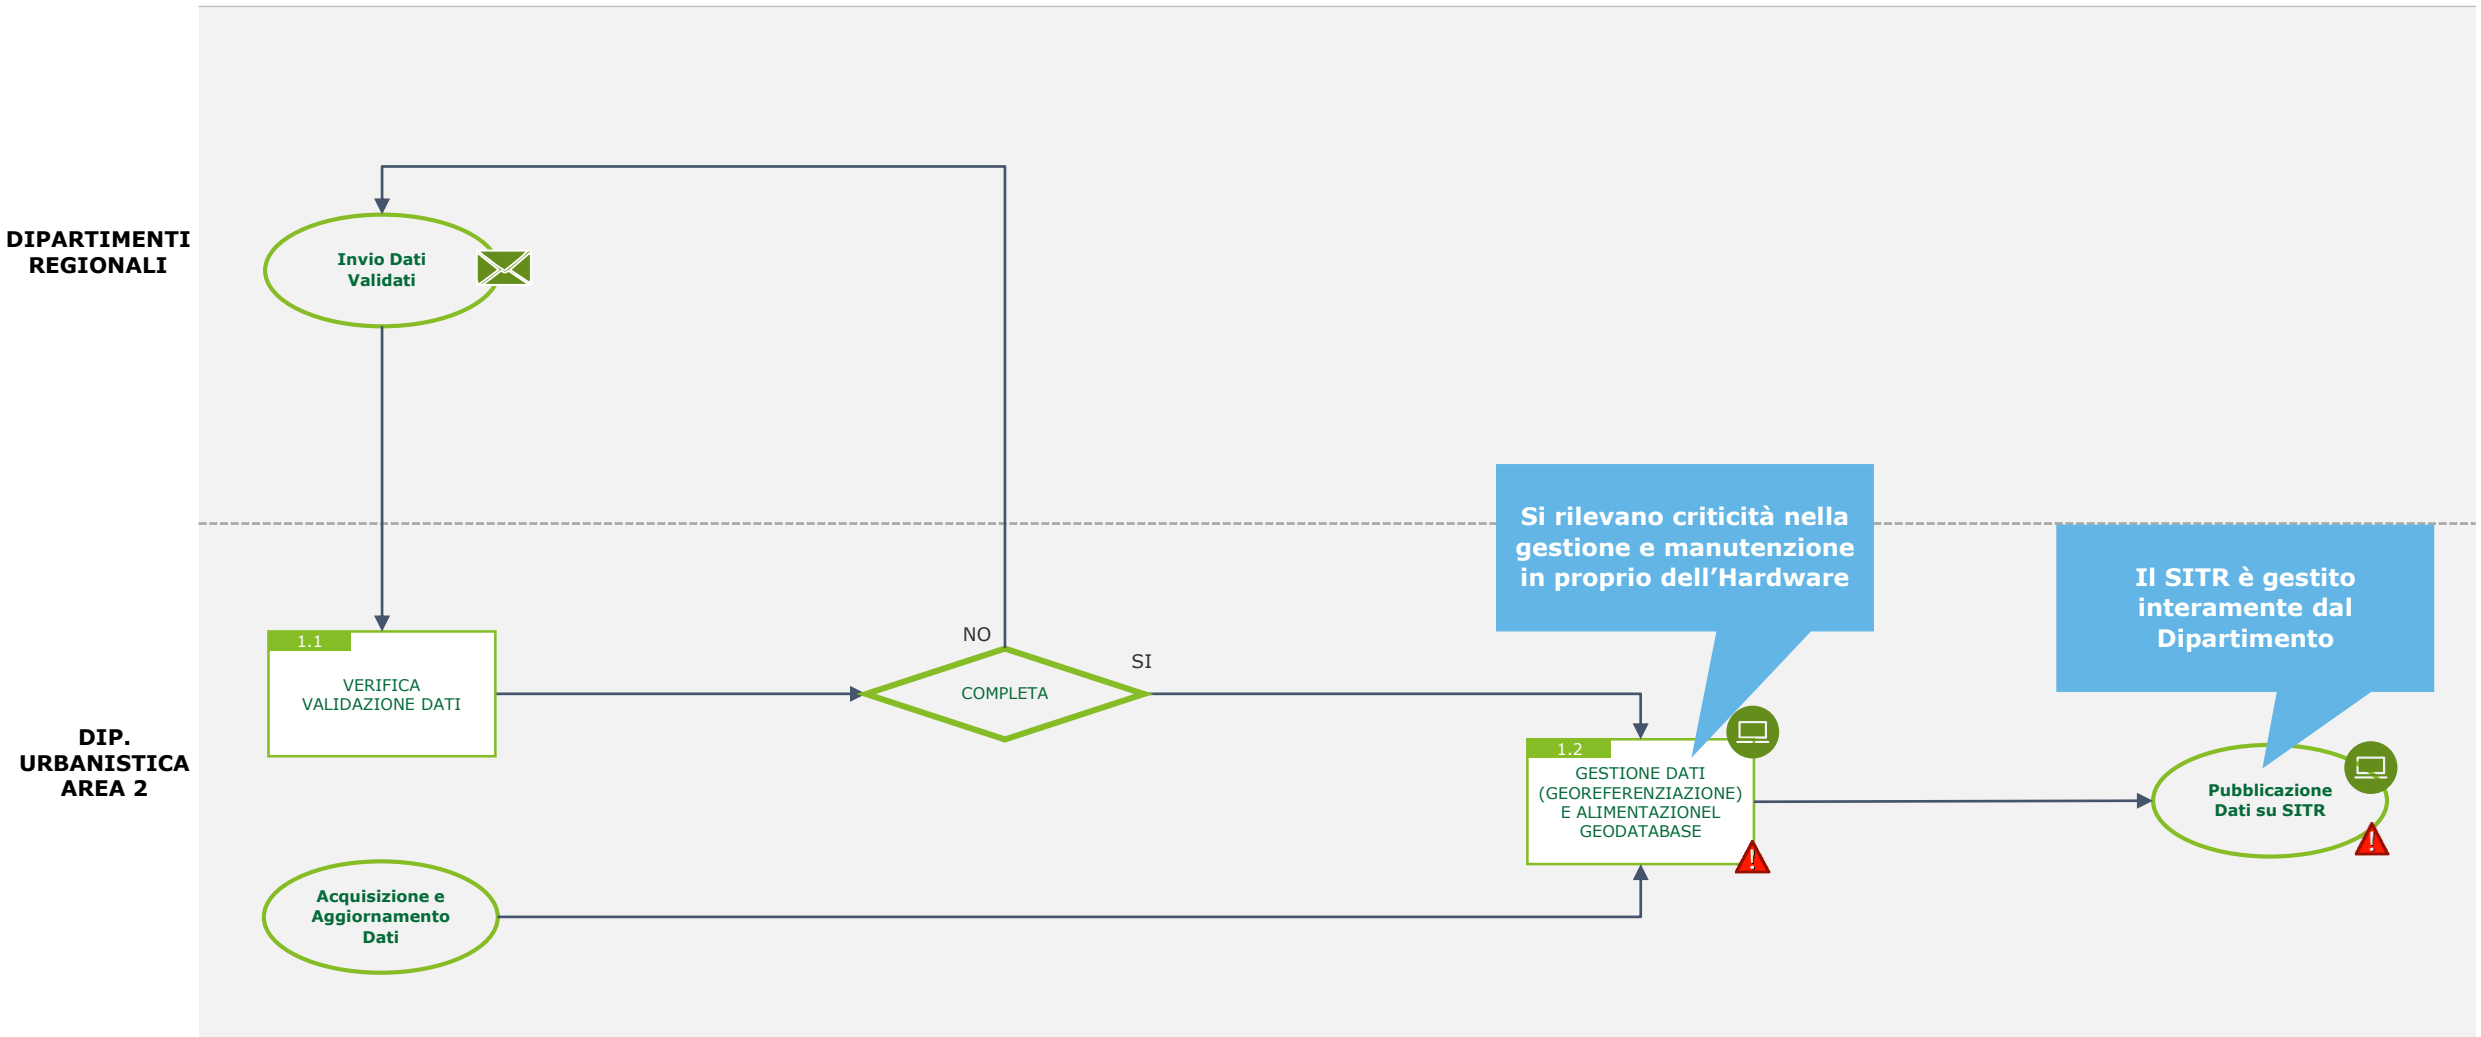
DIPARTIMENTI REGIONALI

Invio Dati Validati

DIP. URBANISTICA AREA 2

1.1
VERIFICA VALIDAZIONE DATI

NO

COMPLETA

SI

Si rilevano criticità nella gestione e manutenzione in proprio dell’Hardware

Il SITR è gestito interamente dal Dipartimento

1.2
GESTIONE DATI (GEOREFERENZIAZIONE) E ALIMENTAZIONEL GEODATABASE

Pubblicazione Dati su SITR

Acquisizione e Aggiornamento Dati